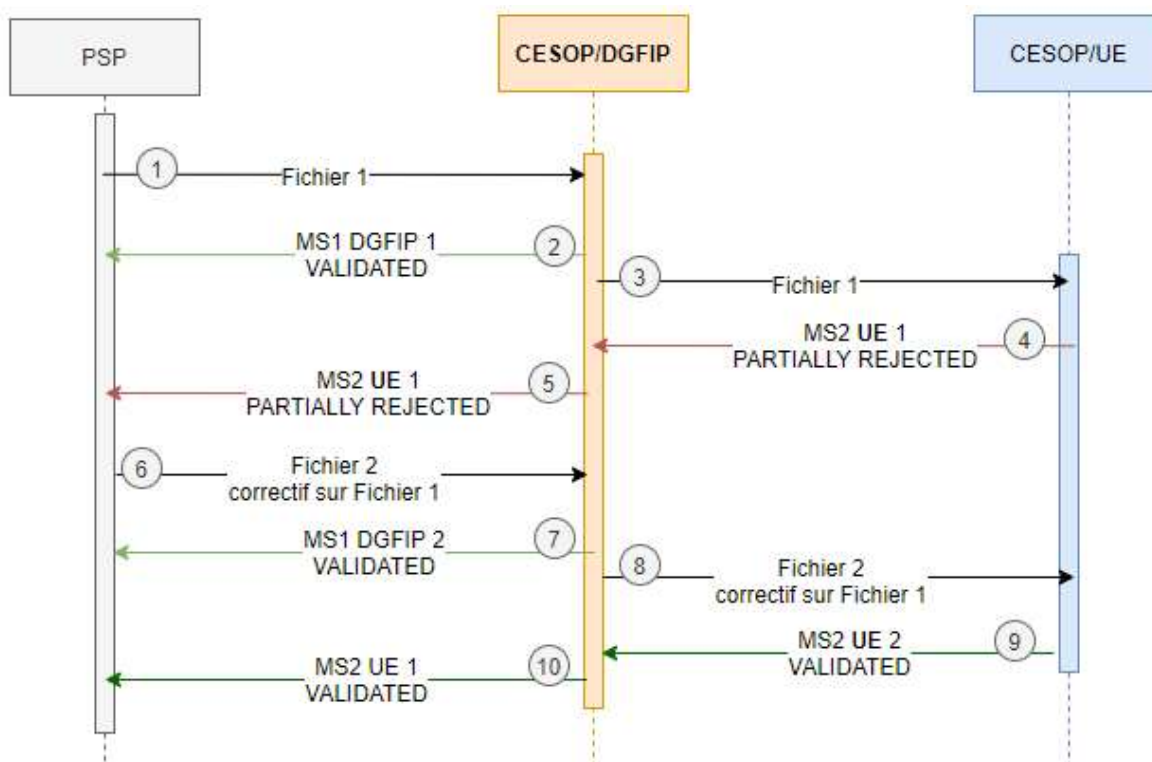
PSP

CESOP/DGFIP

CESOP/UE

1 Fichier 1

MS1 DGFIP 1 VALIDATED 2

3 Fichier 1

MS2 UE 1 PARTIALLY REJECTED 4

MS2 UE 1 PARTIALLY REJECTED 5

6 Fichier 2 correctif sur Fichier 1

MS1 DGFIP 2 VALIDATED 7

8 Fichier 2 correctif sur Fichier 1

MS2 UE 2 VALIDATED 9

MS2 UE 1 VALIDATED 10